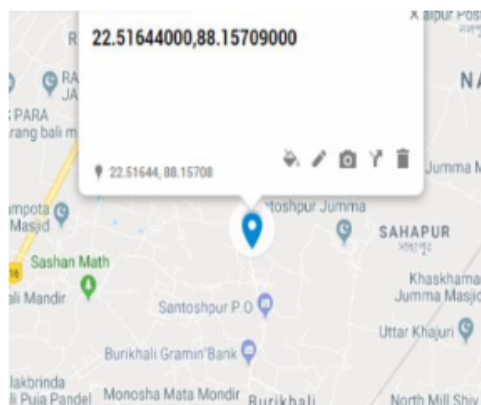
22.51644000,88.15709000

22.51644, 88.15708

X aipur Pos
NA
RA
JA
PARA
rang bali m
Jumma M
mpota
Masjid
ntoshpur Jumma
SAHAPUR
সাহাপুর
16
Sashan Math
Khaskhama
Jumma Masjid
li Mandir
Santoshpur P.O
Uttar Khajuri
Burikhali Gramin Bank
akbrinda
i Puja Pandel
Monosha Mata Mondir
Burikhali
North Mill Shiv